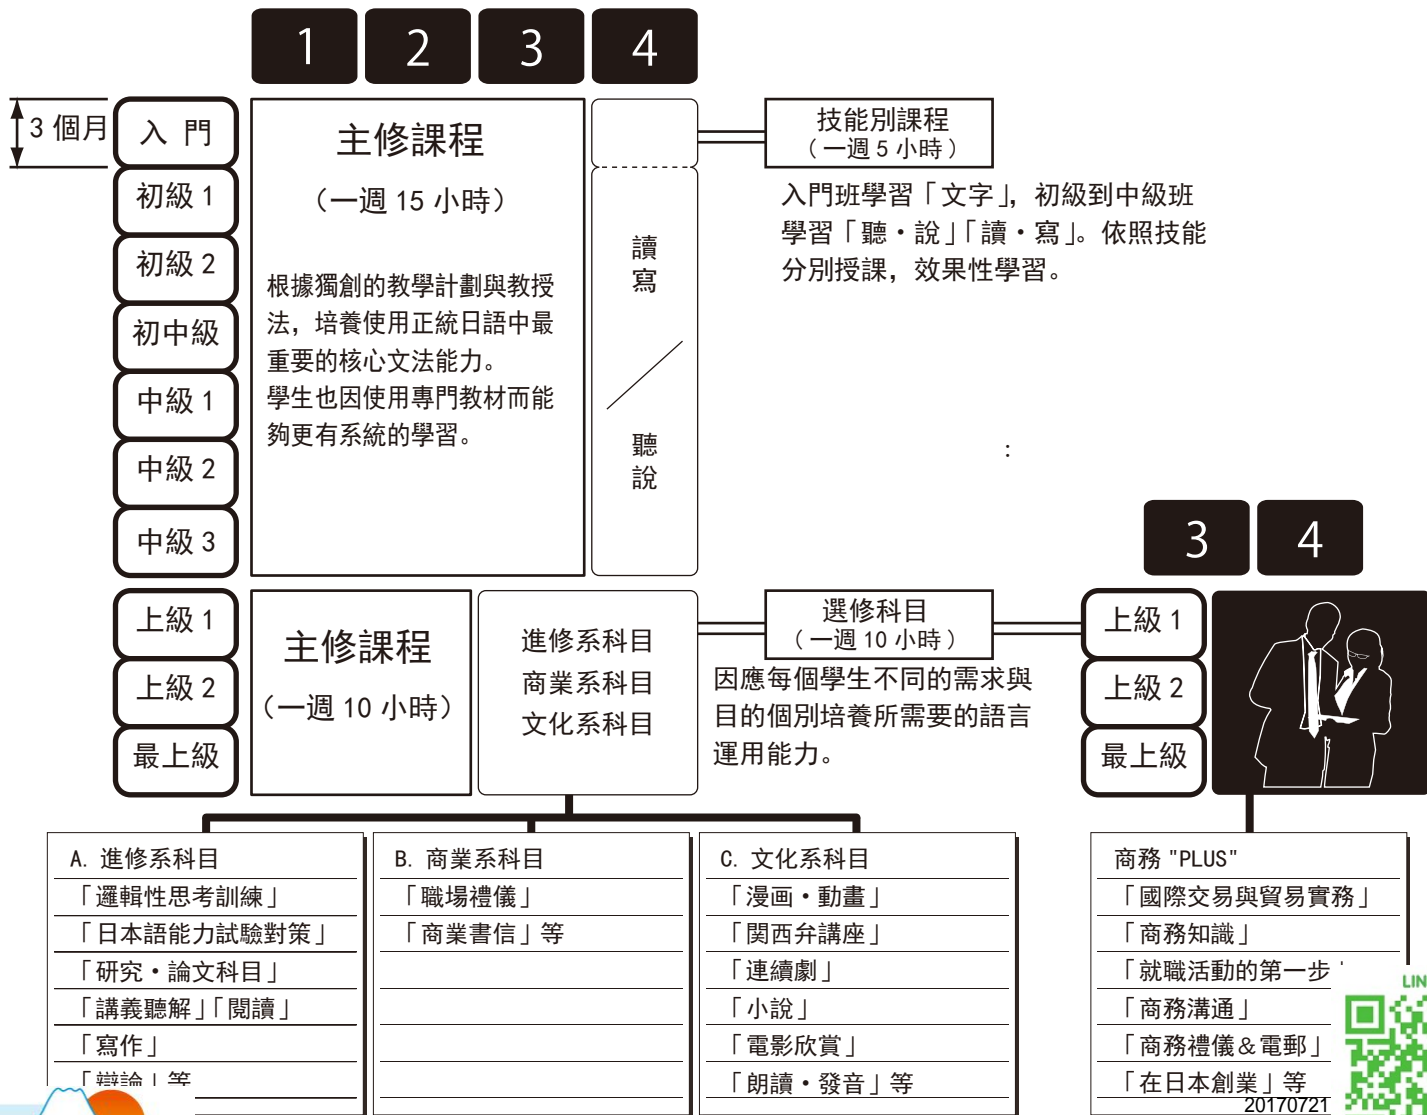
1 2 3 4

3 個月

入 門
初級 1
初級 2
初中級
中級 1
中級 2
中級 3

主修課程
（一週 15 小時）

根據獨創的教學計劃與教授法，培養使用正統日語中最重要的核心文法能力。
學生也因使用專門教材而能夠更有系統的學習。

讀寫

聽說

技能別課程
（一週 5 小時）

入門班學習「文字」，初級到中級班學習「聽・說」「讀・寫」。依照技能分別授課，效果性學習。

3 4

上級 1
上級 2
最上級

主修課程
（一週 10 小時）

進修系科目
商業系科目
文化系科目

選修科目
（一週 10 小時）

因應每個學生不同的需求與目的個別培養所需要的語言運用能力。

上級 1
上級 2
最上級

| A. 進修系科目 | B. 商業系科目 | C. 文化系科目 |
|---|---|---|
| 「邏輯性思考訓練」 | 「職場禮儀」 | 「漫画・動畫」 |
| 「日本語能力試驗對策」 | 「商業書信」等 | 「関西弁講座」 |
| 「研究・論文科目」 | | 「連續劇」 |
| 「講義聽解」「閱讀」 | | 「小說」 |
| 「寫作」 | | 「電影欣賞」 |
| 「辯論」等 | | 「朗讀・發音」等 |

商務 "PLUS"
「國際交易與貿易實務」
「商務知識」
「就職活動的第一步 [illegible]
「商務溝通」
「商務禮儀＆電郵」
「在日本創業」等

LIN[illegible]

20170721